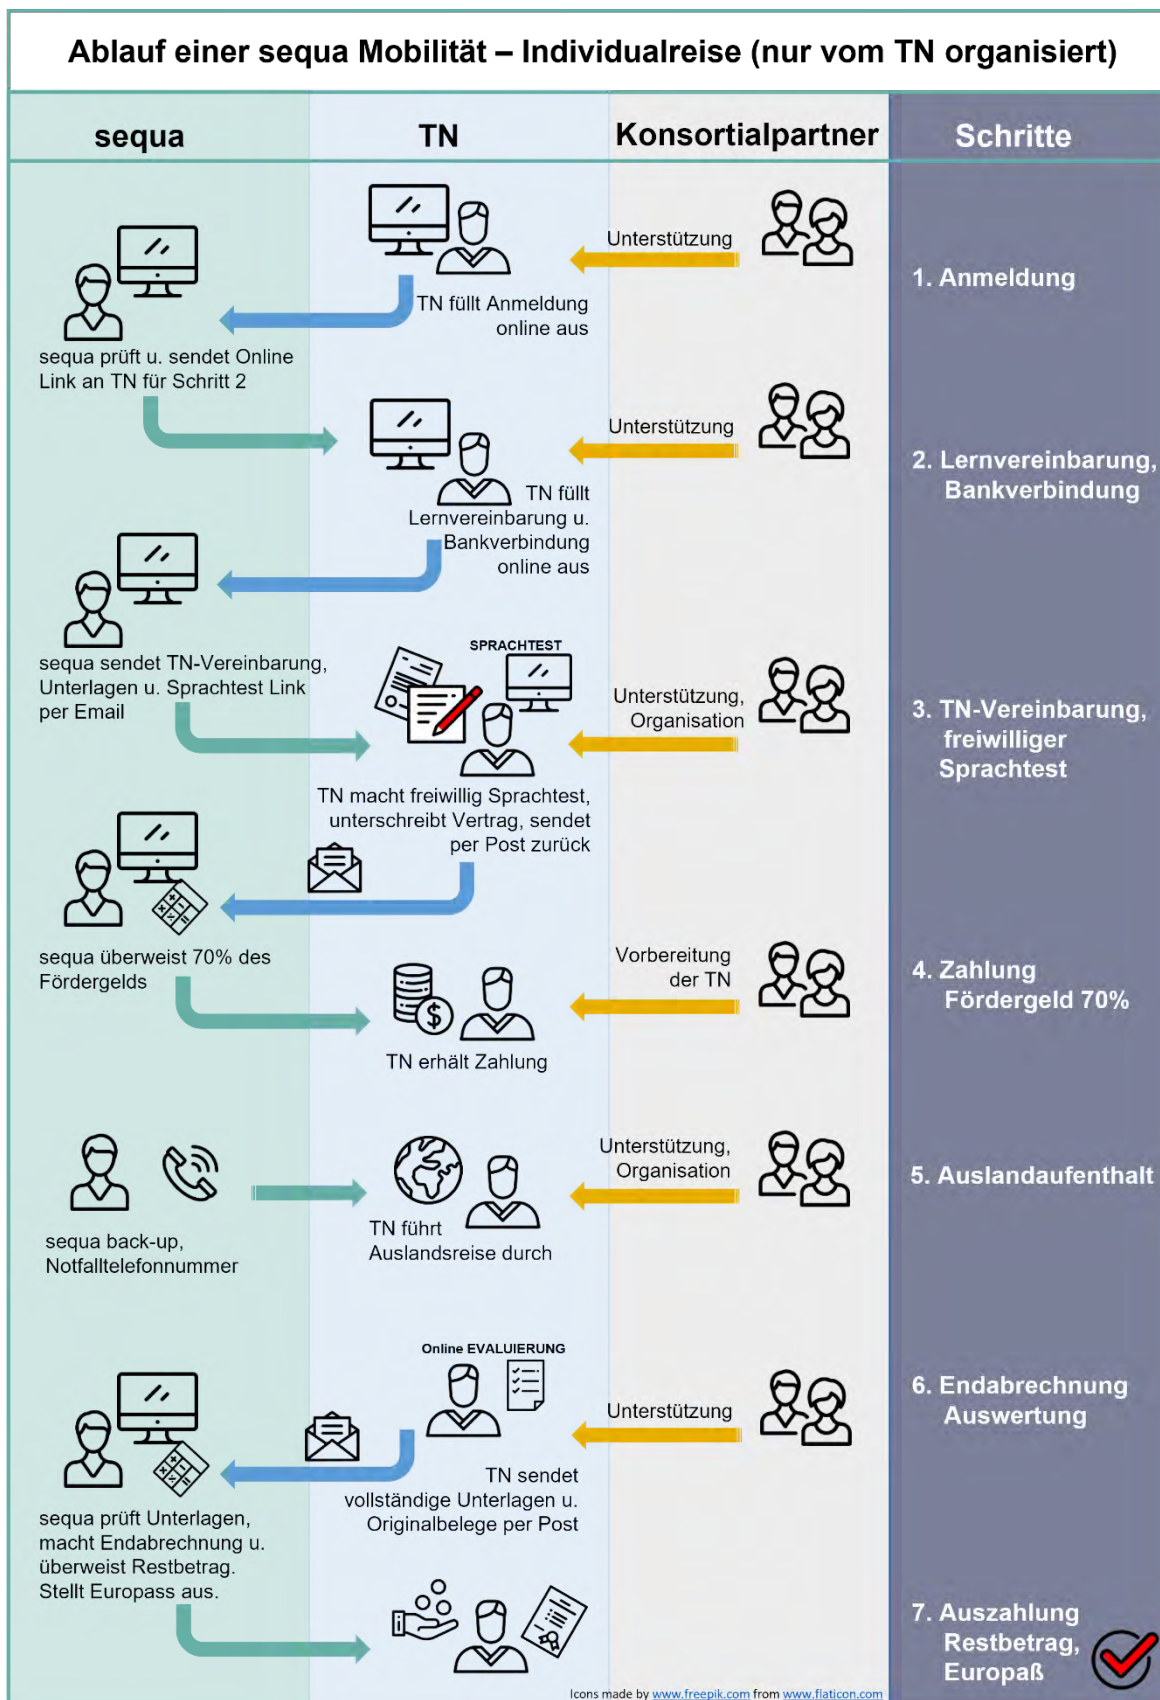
Ablauf einer sequa Mobilität – Individualreise (nur vom TN organisiert)

| sequa | TN | Konsortialpartner | Schritte |
|---|---|---|---|
| sequa prüft u. sendet Online Link an TN für Schritt 2 | TN füllt Anmeldung online aus | Unterstützung | 1. Anmeldung |
| sequa sendet TN-Vereinbarung, Unterlagen u. Sprachtest Link per Email | TN füllt Lernvereinbarung u. Bankverbindung online aus | Unterstützung | 2. Lernvereinbarung, Bankverbindung |
| | SPRACHTEST TN macht freiwillig Sprachtest, unterschreibt Vertrag, sendet per Post zurück | Unterstützung, Organisation | 3. TN-Vereinbarung, freiwilliger Sprachtest |
| sequa überweist 70% des Fördergelds | TN erhält Zahlung | Vorbereitung der TN | 4. Zahlung Fördergeld 70% |
| sequa back-up, Notfalltelefonnummer | TN führt Auslandsreise durch | Unterstützung, Organisation | 5. Auslandaufenthalt |
| sequa prüft Unterlagen, macht Endabrechnung u. überweist Restbetrag. Stellt Europass aus. | Online EVALUIERUNG TN sendet vollständige Unterlagen u. Originalbelege per Post | Unterstützung | 6. Endabrechnung Auswertung |
| | | | 7. Auszahlung Restbetrag, Europaß |

Icons made by www.freepik.com from www.flaticon.com